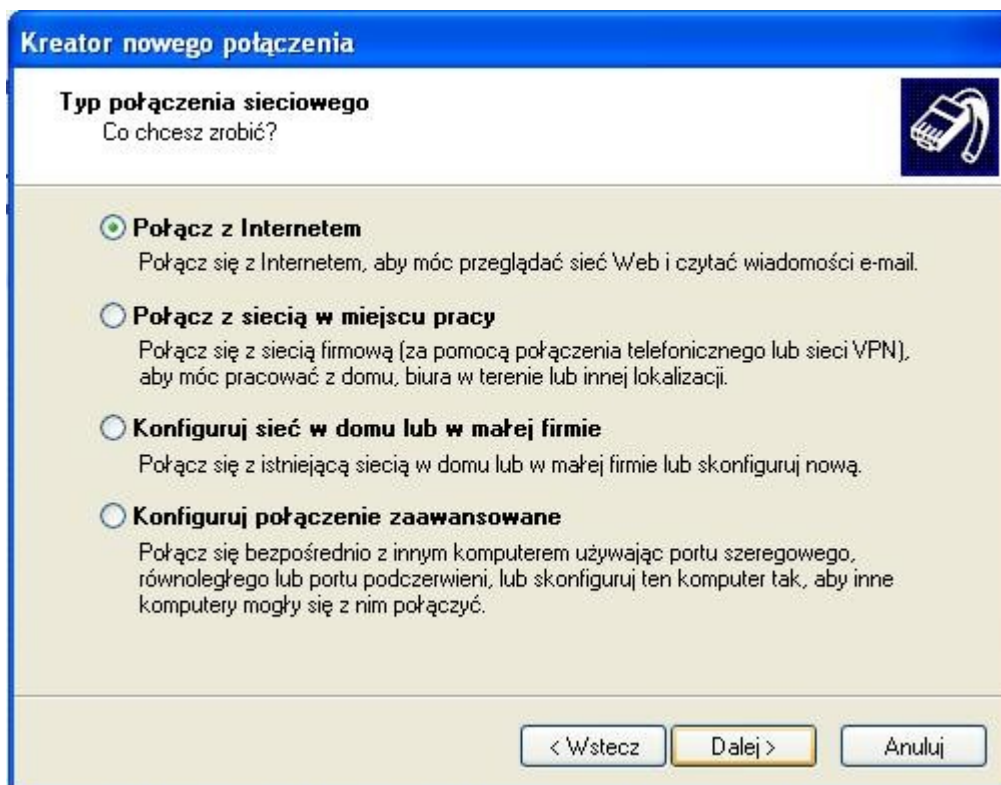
Kreator nowego połączenia

Typ połączenia sieciowego
Co chcesz zrobić?

Połącz z Internetem
Połącz się z Internetem, aby móc przeglądać sieć Web i czytać wiadomości e-mail.

Połącz z siecią w miejscu pracy
Połącz się z siecią firmową (za pomocą połączenia telefonicznego lub sieci VPN), aby móc pracować z domu, biura w terenie lub innej lokalizacji.

Konfiguruj sieć w domu lub w małej firmie
Połącz się z istniejącą siecią w domu lub w małej firmie lub skonfiguruj nową.

Konfiguruj połączenie zaawansowane
Połącz się bezpośrednio z innym komputerem używając portu szeregowego, równoległego lub portu podczerwieni, lub skonfiguruj ten komputer tak, aby inne komputery mogły się z nim połączyć.

< Wstecz
Dalej >
Anuluj